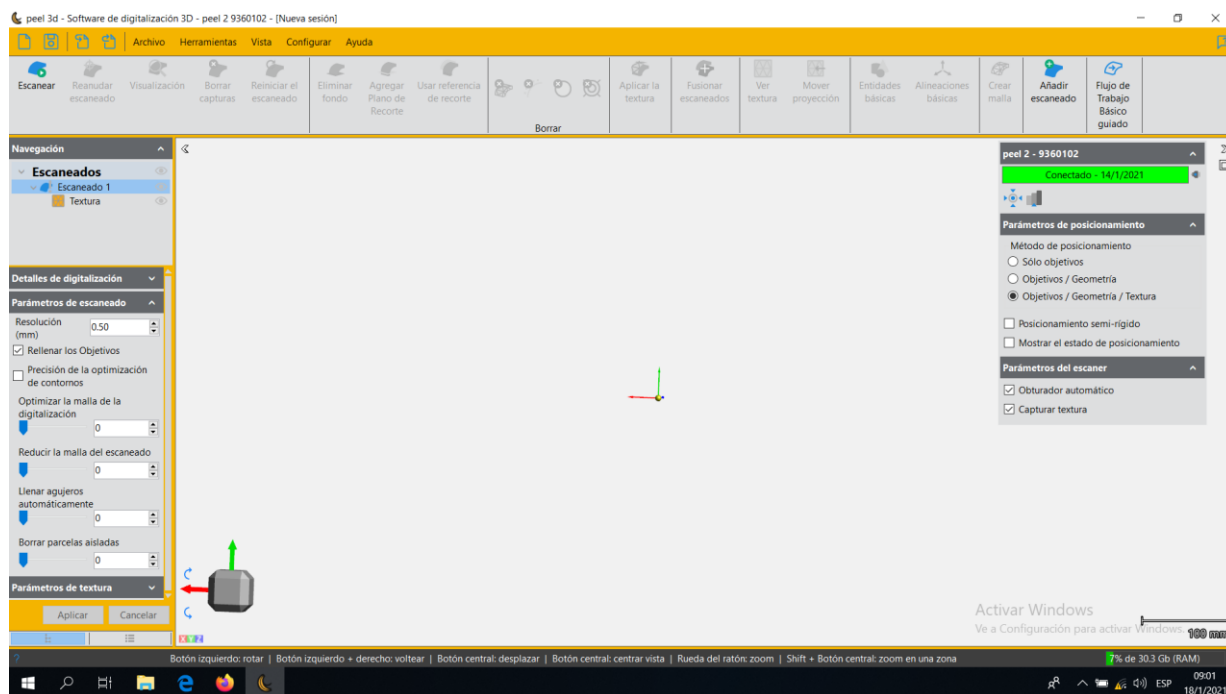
peel 3d - Software de digitalización 3D - peel 2 9360102 - [Nueva sesión]

Archivo Herramientas Vista Configurar Ayuda

Escanear
Reanudar escaneado
Visualización
Borrar capturas
Reiniciar el escaneado
Eliminar fondo
Agregar Plano de Recorte
Usar referencia de recorte
Borrar
Aplicar la textura
Fusionar escaneados
Ver textura
Mover proyección
Entidades básicas
Alineaciones básicas
Crear malla
Añadir escaneado
Flujo de Trabajo Básico guiado

Navegación
Escaneados
Escaneado 1
Textura

Detalles de digitalización
Parámetros de escaneado
Resolución (mm) 0.50
☑ Rellenar los Objetivos
☐ Precisión de la optimización de contornos
Optimizar la malla de la digitalización 0
Reducir la malla del escaneado 0
Llenar agujeros automáticamente 0
Borrar parcelas aisladas 0
Parámetros de textura
Aplicar Cancelar

peel 2 - 9360102
Conectado - 14/1/2021
Parámetros de posicionamiento
Método de posicionamiento
○ Sólo objetivos
○ Objetivos / Geometría
◉ Objetivos / Geometría / Textura
☐ Posicionamiento semi-rígido
☐ Mostrar el estado de posicionamiento
Parámetros del escaner
☑ Obturador automático
☑ Capturar textura

Activar Windows
Ve a Configuración para activar Windows.
100 mm

Botón izquierdo: rotar | Botón izquierdo + derecho: voltear | Botón central: desplazar | Botón central: centrar vista | Rueda del ratón: zoom | Shift + Botón central: zoom en una zona
7% de 30.3 Gb (RAM)

ESP 09:01 18/1/2021